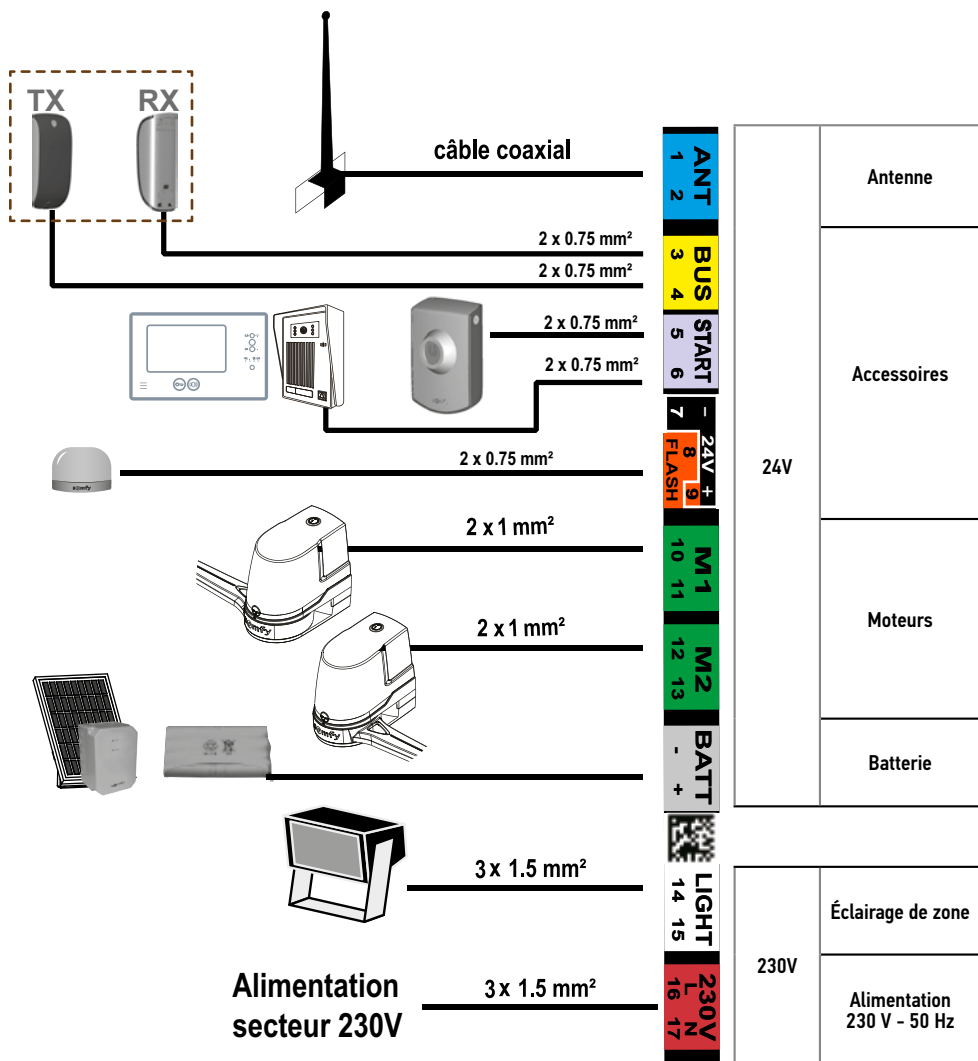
TX RX

câble coaxial

2 x 0.75 mm²
2 x 0.75 mm²
2 x 0.75 mm²
2 x 0.75 mm²
2 x 0.75 mm²
2 x 1 mm²
2 x 1 mm²
3 x 1.5 mm²
3 x 1.5 mm²

Alimentation secteur 230V

ANT 1 2
BUS 3 4
START 5 6
7 – 24V 8 FLASH 9 +
M1 10 11
M2 12 13
BATT - +
LIGHT 14 15
230V L N 16 17

| | | |
|---|---|---|
| 24V | | Antenne |
| | | Accessoires |
| | | Moteurs |
| | | Batterie |
| 230V | | Éclairage de zone |
| | | Alimentation 230 V - 50 Hz |